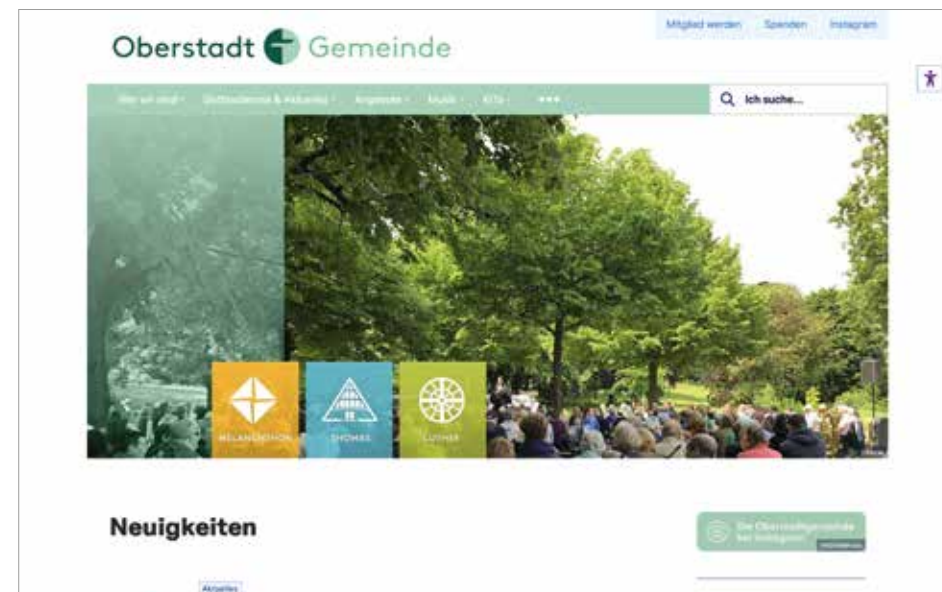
Mitglied werden Spenden Instagram

Oberstadt Gemeinde

Wer wir sind · Gottesdienste & Aktuelles · Angebote · Musik · KiTa · •••

Ich suche...

MELANCHTHON

THOMAS

LUTHER

Neuigkeiten

Die Oberstadtgemeinde bei Instagram

Aktuelles